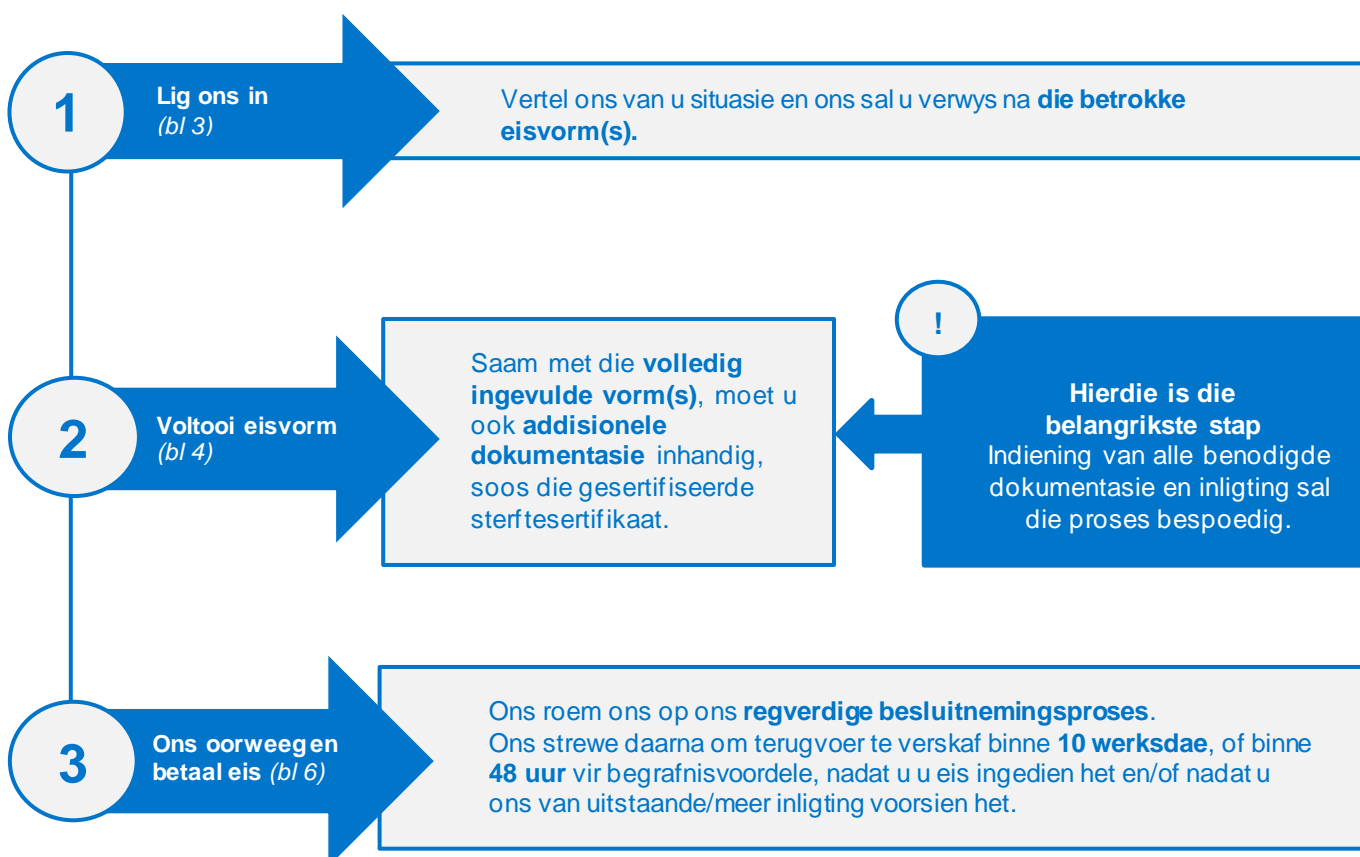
1

Lig ons in
(bl 3)

Vertel ons van u situasie en ons sal u verwys na die betrokke eisvorm(s).

2

Voltooi eisvorm
(bl 4)

Saam met die volledig ingevulde vorm(s), moet u ook addisionele dokumentasie inhandig, soos die gesertifiseerde sterftesertifikaat.

!

Hierdie is die belangrikste stap
Indiening van alle benodigde dokumentasie en inligting sal die proses bespoedig.

3

Ons oorweeg en betaal eis (bl 6)

Ons roem ons op ons regverdige besluitnemingsproses.
Ons strewe daarna om terugvoer te verskaf binne 10 werksdae, of binne 48 uur vir begrafnisvoordele, nadat u u eis ingedien het en/of nadat u ons van uitstaande/meer inligting voorsien het.